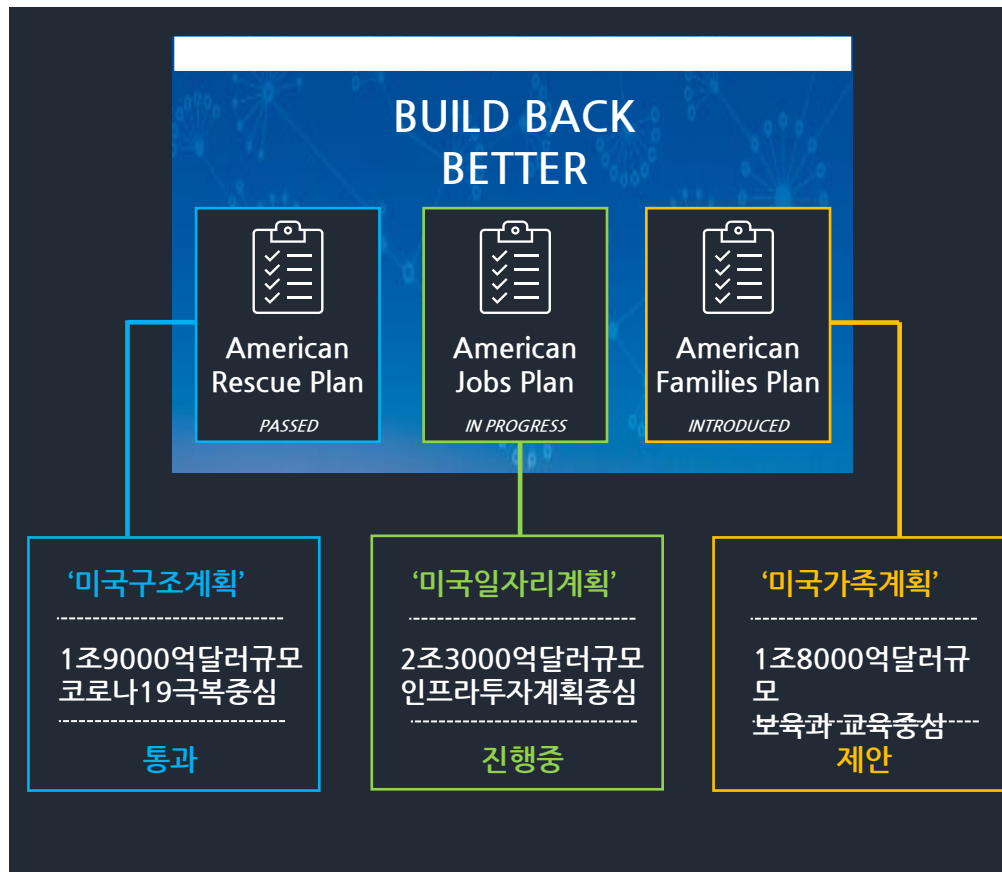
BUILD BACK BETTER

American Rescue Plan
PASSED

American Jobs Plan
IN PROGRESS

American Families Plan
INTRODUCED

‘미국구조계획’

1조9000억달러규모
코로나19극복중심

통과

‘미국일자리계획’

2조3000억달러규모
인프라투자계획중심

진행중

‘미국가족계획’

1조8000억달러규모
보육과 교육중심

제안